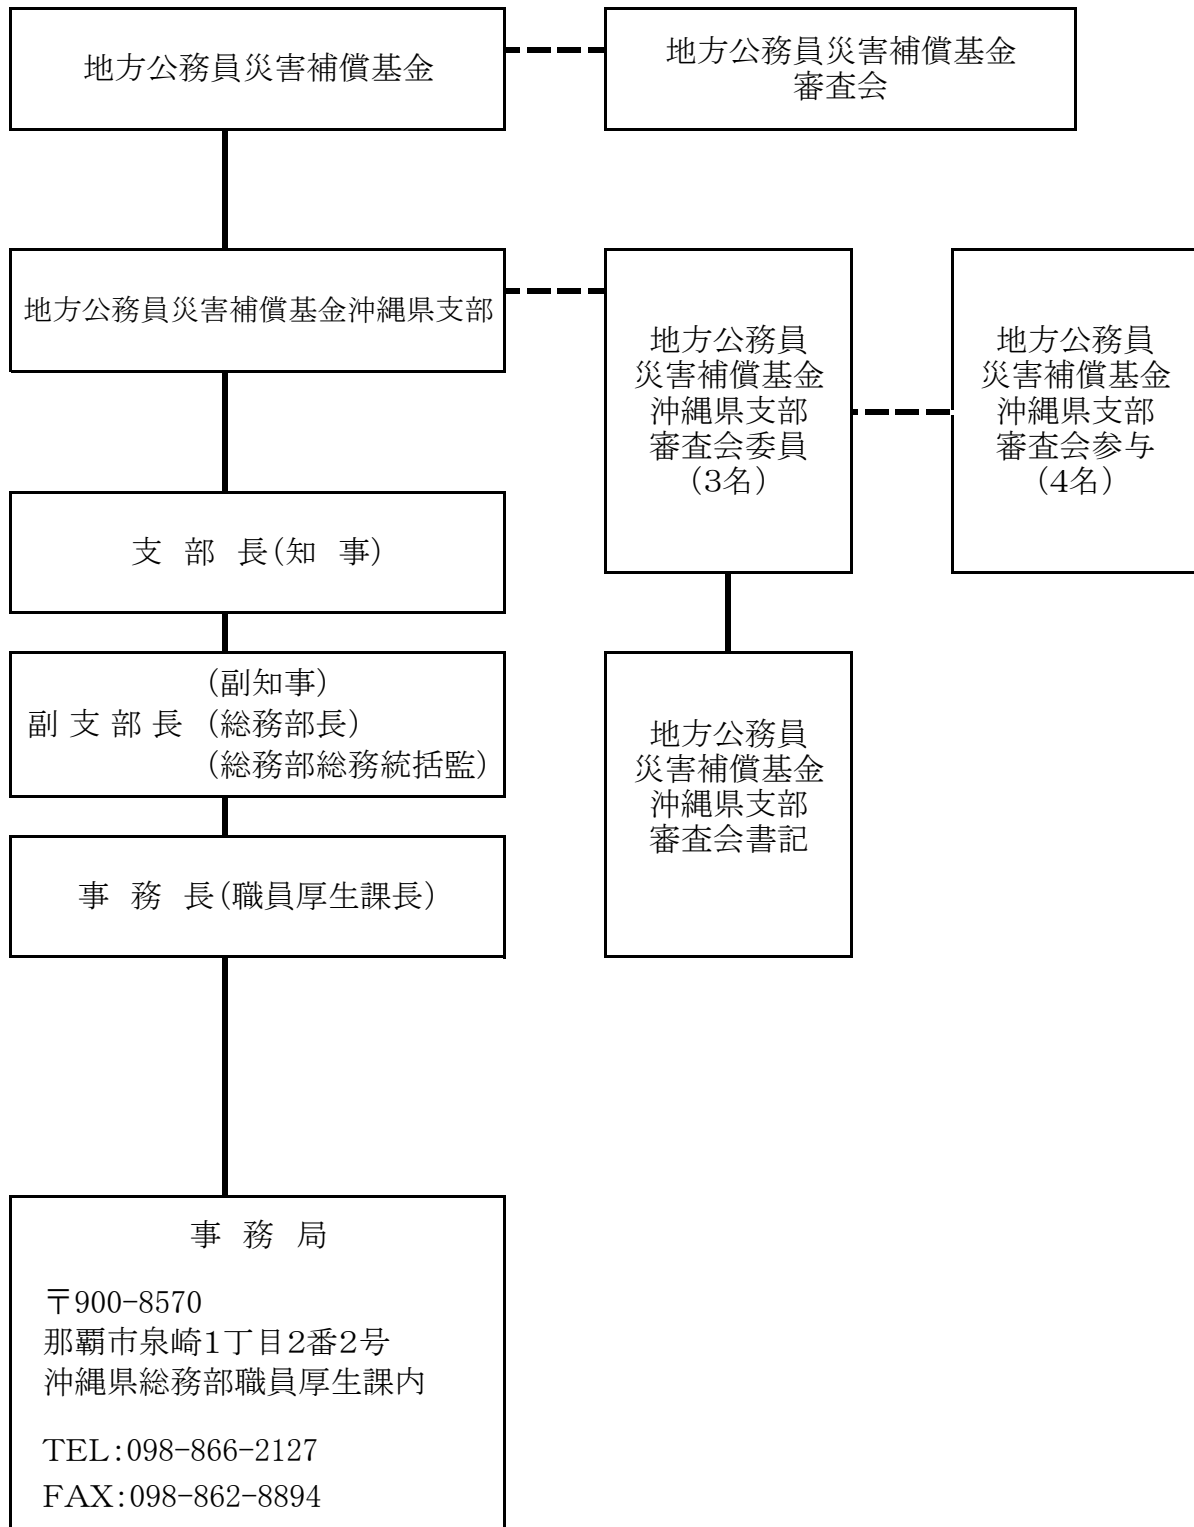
地方公務員災害補償基金

地方公務員災害補償基金
審査会

地方公務員災害補償基金沖縄県支部

地方公務員
災害補償基金
沖縄県支部
審査会委員
（3名）

地方公務員
災害補償基金
沖縄県支部
審査会参与
（4名）

支 部 長(知 事)

（副知事）
副 支 部 長 （総務部長）
（総務部総務統括監）

地方公務員
災害補償基金
沖縄県支部
審査会書記

事 務 長(職員厚生課長)

事 務 局

〒900-8570
那覇市泉崎1丁目2番2号
沖縄県総務部職員厚生課内

TEL:098-866-2127
FAX:098-862-8894